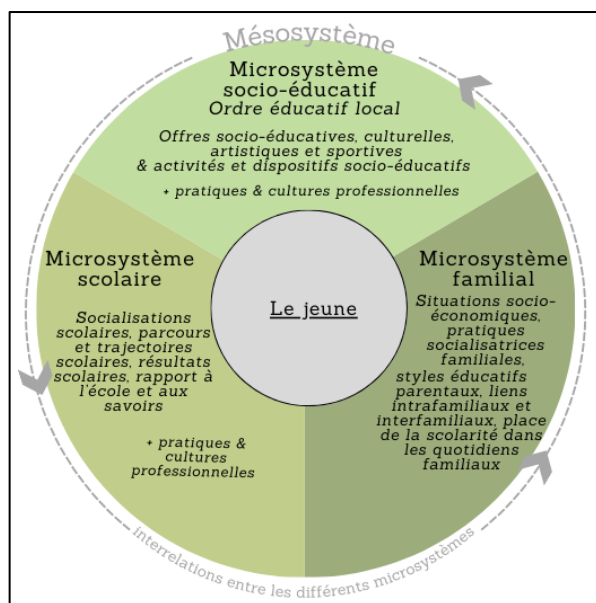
Mésosystème

Microsystème socio-éducatif
Ordre éducatif local

Offres socio-éducatives, culturelles, artistiques et sportives & activités et dispositifs socio-éducatifs

+ pratiques & cultures professionnelles

Microsystème scolaire

Socialisations scolaires, parcours et trajectoires scolaires, résultats scolaires, rapport à l'école et aux savoirs

+ pratiques & cultures professionnelles

Le jeune

Microsystème familial

Situations socio-économiques, pratiques socialisatrices familiales, styles éducatifs parentaux, liens intrafamiliaux et interfamiliaux, place de la scolarité dans les quotidiens familiaux

Interrelations entre les différents microsystèmes